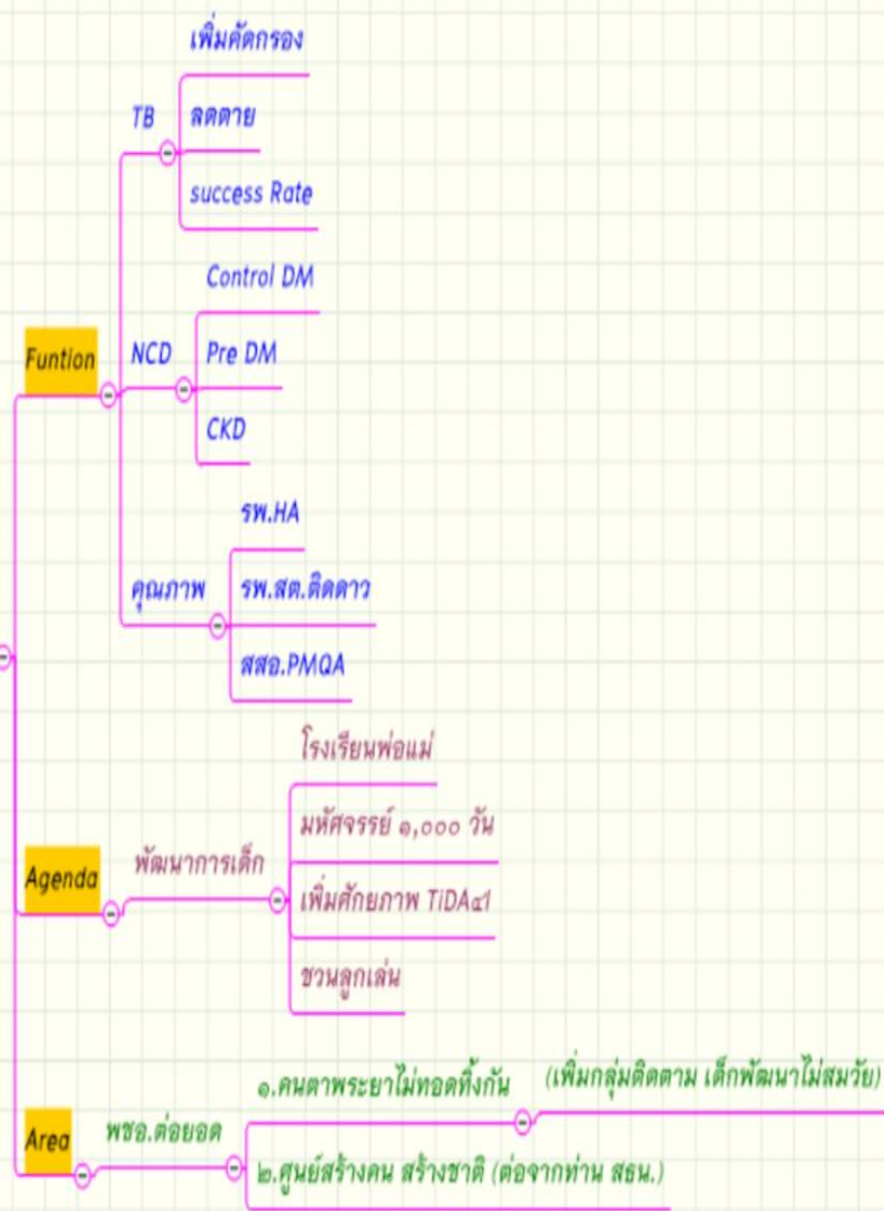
Funtion

TB
เพิ่มคัดกรอง
ลดตาย
success Rate

NCD
Control DM
Pre DM
CKD

คุณภาพ
รพ.HA
รพ.สต.ติดดาว
สสอ.PMQA

Agenda

พัฒนาการเด็ก
โรงเรียนพ่อแม่
มหัศจรรย์ ๑,๐๐๐ วัน
เพิ่มศักยภาพ TiDA๔1
ชวนลูกเล่น

Area

พชอ.ต่อยอด
๑.คนตาพระยาไม่ทอดทิ้งกัน
(เพิ่มกลุ่มติดตาม เด็กพัฒนาไม่สมวัย)
๒.ศูนย์สร้างคน สร้างชาติ (ต่อจากท่าน สธน.)